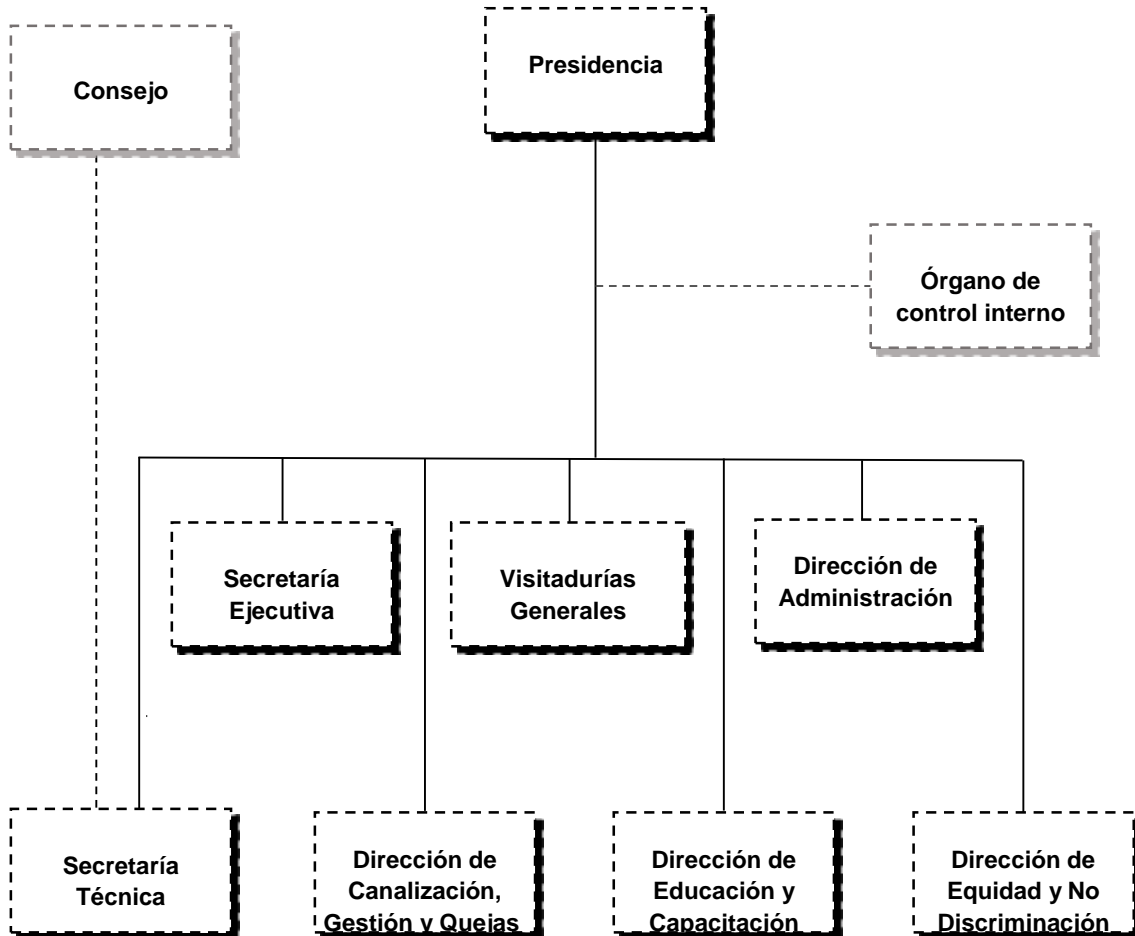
Consejo

Presidencia

Órgano de control interno

Secretaría Ejecutiva

Visitadurías Generales

Dirección de Administración

Secretaría Técnica

Dirección de Canalización, Gestión y Quejas

Dirección de Educación y Capacitación

Dirección de Equidad y No Discriminación